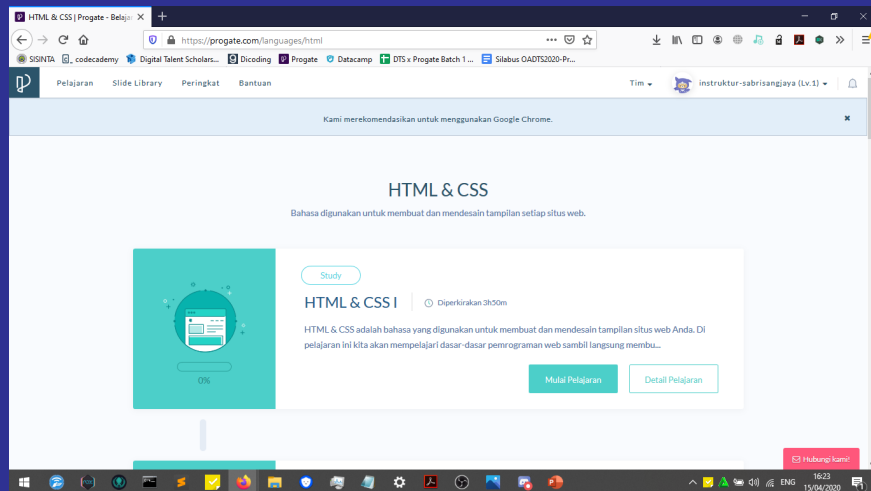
HTML & CSS | Progate - Belaja ×
+
https://progate.com/languages/html
SISINTA
codecademy
Digital Talent Scholars...
Dicoding
Progate
Datacamp
DTS x Progate Batch 1 ...
Silabus OADTS2020-Pr...

Pelajaran
Slide Library
Peringkat
Bantuan
Tim
instruktur-sabrisangjaya (Lv.1)

Kami merekomendasikan untuk menggunakan Google Chrome.

HTML & CSS

Bahasa digunakan untuk membuat dan mendesain tampilan setiap situs web.

Study

HTML & CSS I

Diperkirakan 3h50m

HTML & CSS adalah bahasa yang digunakan untuk membuat dan mendesain tampilan situs web Anda. Di pelajaran ini kita akan mempelajari dasar-dasar pemrograman web sambil langsung membu...

0%

Mulai Pelajaran
Detail Pelajaran

Hubungi kami!

ENG
16:23
15/04/2020